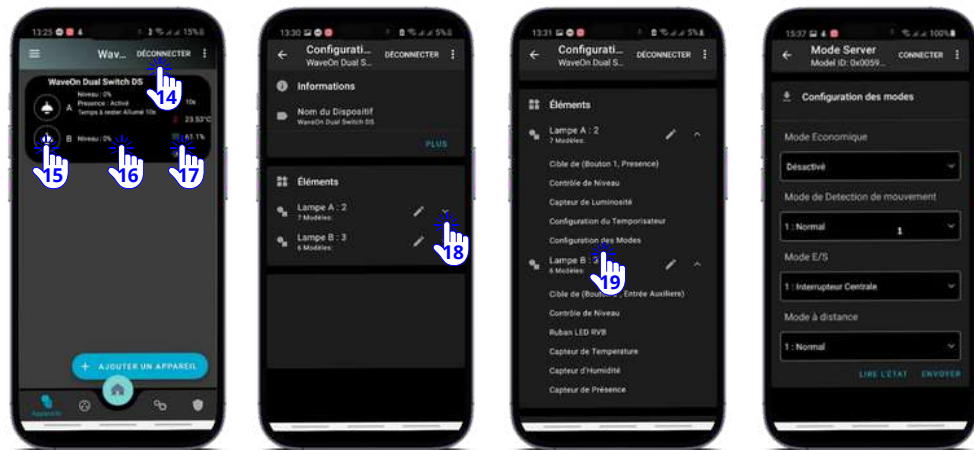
13:25 15%

Wav DÉCONNECTER

WaveOn Dual Switch DS

A Niveau : 0% Presence : Activé Temps à rester Allumé 10s 10s

23.53°C

B Niveau : 0% 61.1%

14

15

16

17

+ AJOUTER UN APPAREIL

Appareils

13:30

Configuration WaveOn Dual S... DÉCONNECTER

Informations

Nom du Dispositif WaveOn Dual Switch DS

PLUS

Éléments

Lampe A : 2 7 Modèles:

Lampe B : 3 6 Modèles:

18

13:31 5%

Configuration WaveOn Dual S... DÉCONNECTER

Éléments

Lampe A : 2 7 Modèles:

Cible de (Bouton 1, Presence)

Contrôle de Niveau

Capteur de Luminosité

Configuration du Temporisateur

Configuration des Modes

Lampe B : 3 6 Modèles:

19

Cible de (Bouton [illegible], Entrée Auxiliere)

Contrôle de Niveau

Ruban LED RVB

Capteur de Temperature

Capteur d'Humidité

Capteur de Présence

15:37 100%

Mode Server Model ID: 0x0059... CONNECTER

Configuration des modes

Mode Economique

Désactivé

Mode de Detection de mouvement

1 : Normal

1

Mode E/S

1 : Interrupteur Centrale

Mode à distance

1 : Normal

LIRE L'ETAT ENVOYER